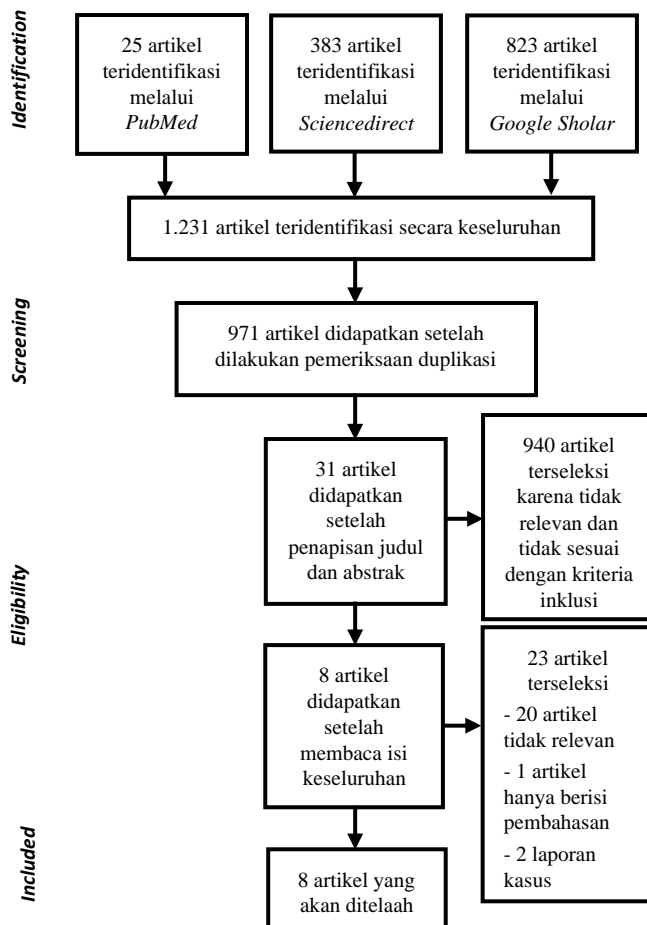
Identification

25 artikel teridentifikasi melalui *PubMed*

383 artikel teridentifikasi melalui *Sciencedirect*

823 artikel teridentifikasi melalui *Google Sholar*

1.231 artikel teridentifikasi secara keseluruhan

Screening

971 artikel didapatkan setelah dilakukan pemeriksaan duplikasi

Eligibility

31 artikel didapatkan setelah penapisan judul dan abstrak

940 artikel terseleksi karena tidak relevan dan tidak sesuai dengan kriteria inklusi

8 artikel didapatkan setelah membaca isi keseluruhan

23 artikel terseleksi
- 20 artikel tidak relevan
- 1 artikel hanya berisi pembahasan
- 2 laporan kasus

Included

8 artikel yang akan ditelaah